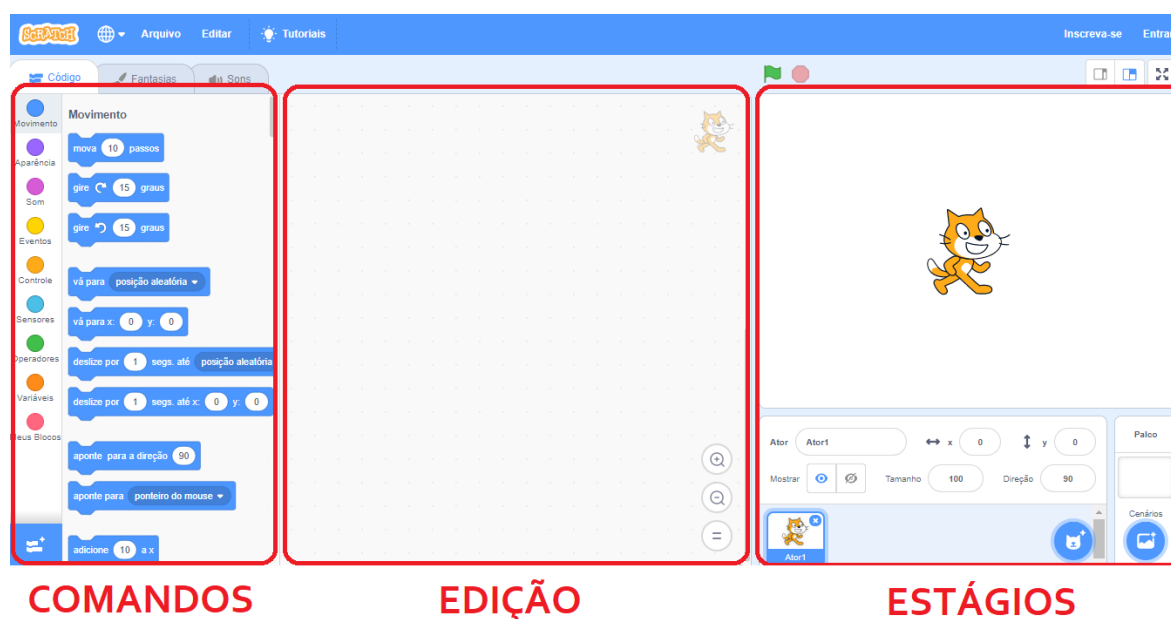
SCRATCH Arquivo Editar Tutoriais Inscreva-se Entrar

Código Fantasias Sons

Movimento
Aparência
Som
Eventos
Controle
Sensores
Operadores
Variáveis
Meus Blocos

Movimento
mova 10 passos
gire 15 graus
gire 15 graus
vá para posição aleatória
vá para x: 0 y: 0
deslize por 1 segs. até posição aleatória
deslize por 1 segs. até x: 0 y: 0
aponte para a direção 90
aponte para ponteiro do mouse
adicione 10 a x

Ator Ator1 x 0 y 0
Mostrar Tamanho 100 Direção 90
Ator1
Palco
Cenários

COMANDOS EDIÇÃO ESTÁGIOS